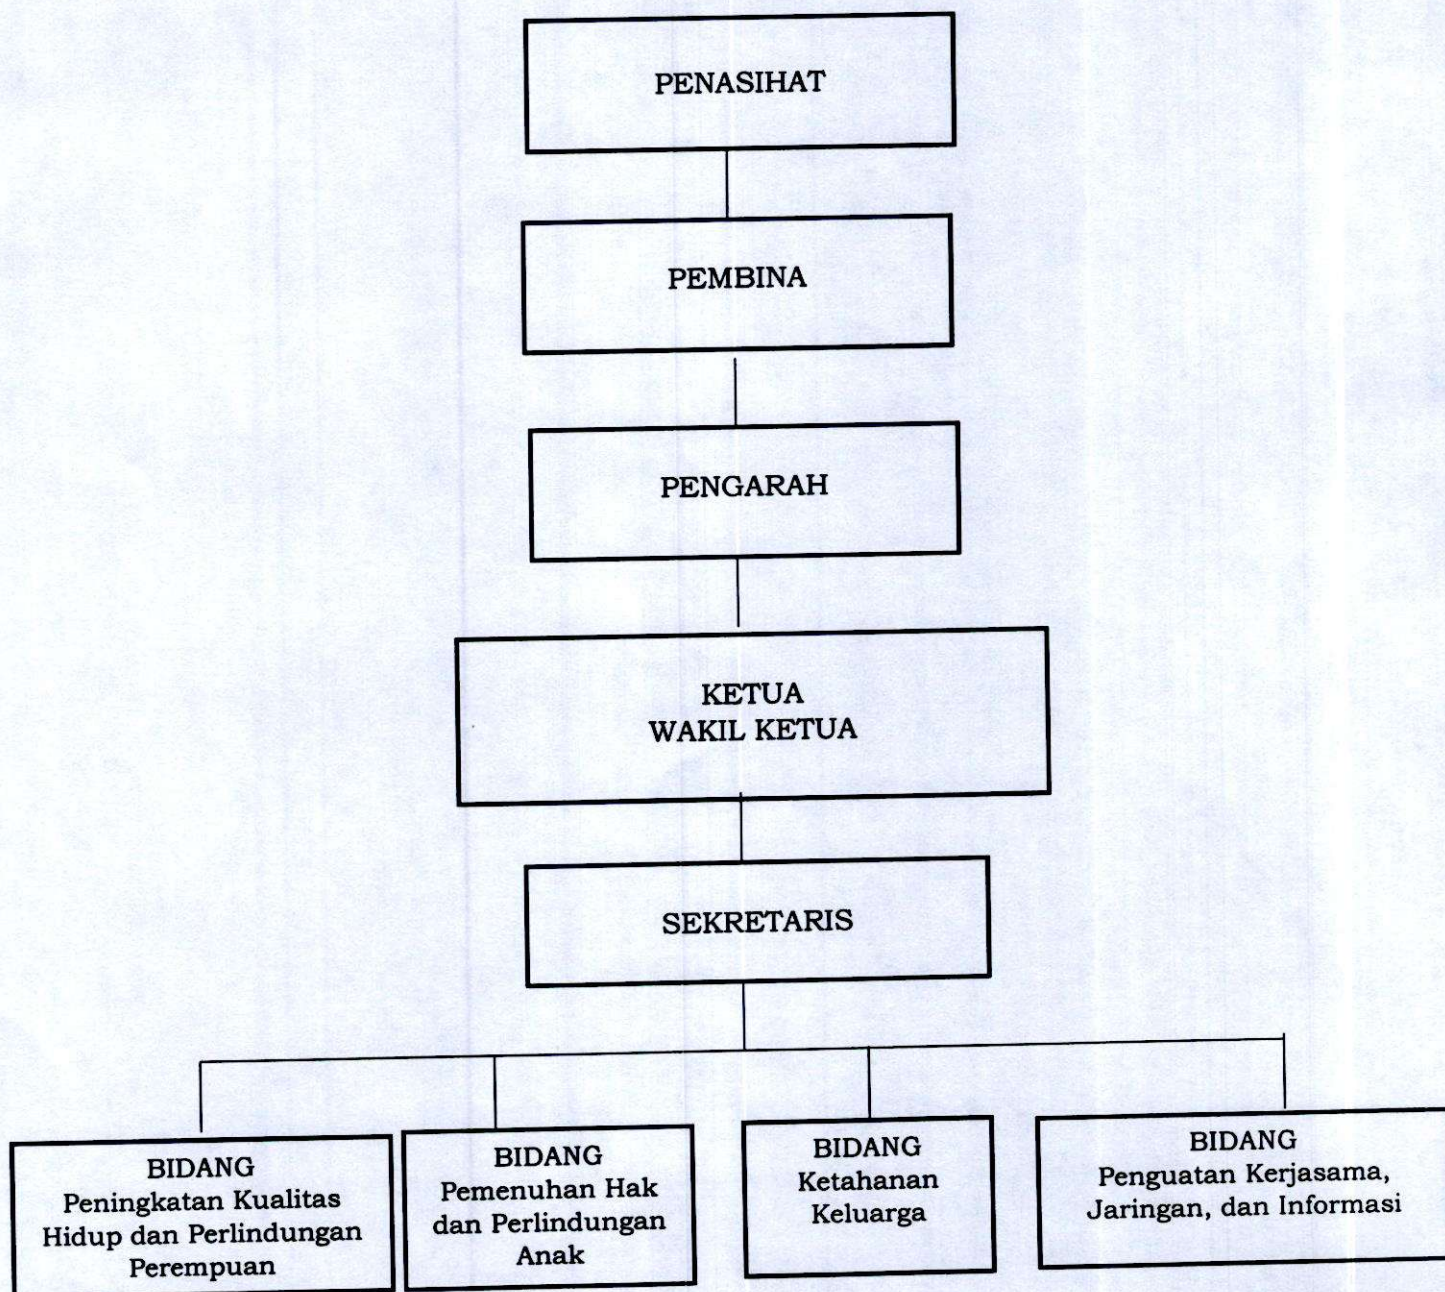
PENASIHAT

PEMBINA

PENGARAH

KETUA
WAKIL KETUA

SEKRETARIS

BIDANG
Peningkatan Kualitas Hidup dan Perlindungan Perempuan

BIDANG
Pemenuhan Hak dan Perlindungan Anak

BIDANG
Ketahanan Keluarga

BIDANG
Penguatan Kerjasama, Jaringan, dan Informasi